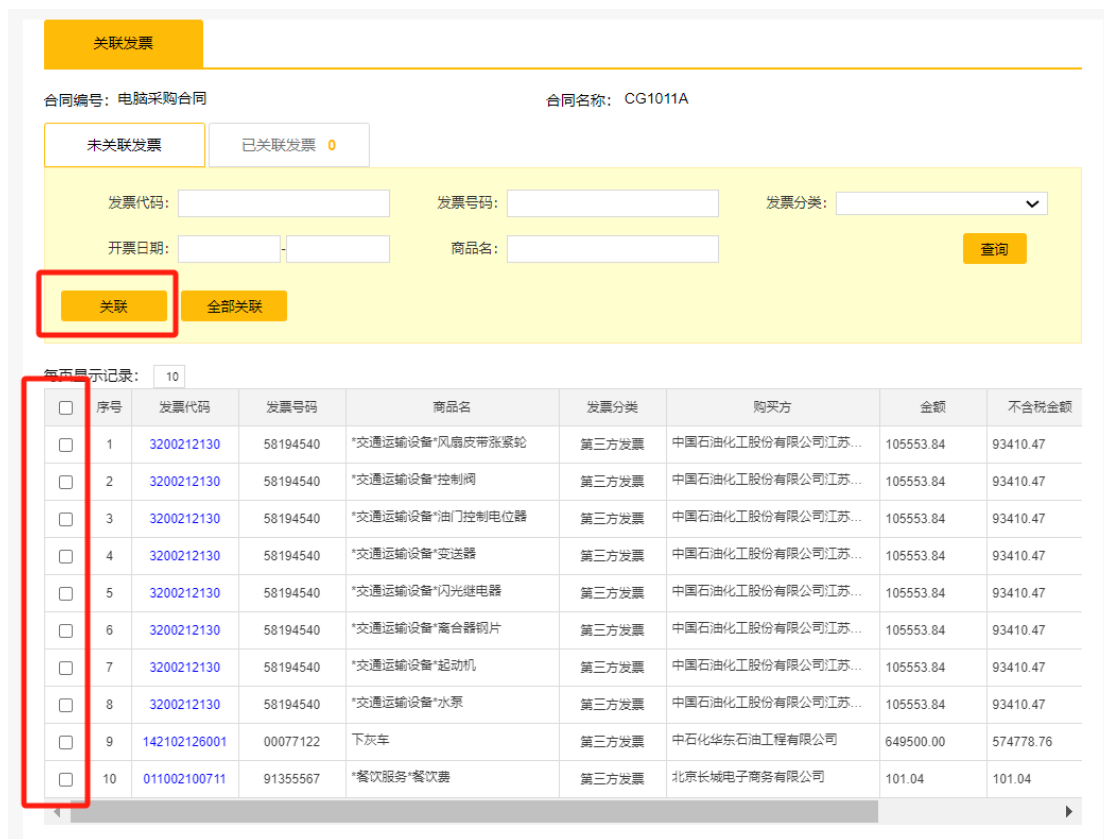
关联发票

合同编号：电脑采购合同

合同名称： CG1011A

未关联发票

已关联发票 0

发票代码：

发票号码：

发票分类：

开票日期： -

商品名：

查询

关联

全部关联

每页显示记录： 10

| | 序号 | 发票代码 | 发票号码 | 商品名 | 发票分类 | 购买方 | 金额 | 不含税金额 |
|---|---|---|---|---|---|---|---|---|
| | 1 | 3200212130 | 58194540 | *交通运输设备*风扇皮带张紧轮 | 第三方发票 | 中国石油化工股份有限公司江苏... | 105553.84 | 93410.47 |
| | 2 | 3200212130 | 58194540 | *交通运输设备*控制阀 | 第三方发票 | 中国石油化工股份有限公司江苏... | 105553.84 | 93410.47 |
| | 3 | 3200212130 | 58194540 | *交通运输设备*油门控制电位器 | 第三方发票 | 中国石油化工股份有限公司江苏... | 105553.84 | 93410.47 |
| | 4 | 3200212130 | 58194540 | *交通运输设备*变送器 | 第三方发票 | 中国石油化工股份有限公司江苏... | 105553.84 | 93410.47 |
| | 5 | 3200212130 | 58194540 | *交通运输设备*闪光继电器 | 第三方发票 | 中国石油化工股份有限公司江苏... | 105553.84 | 93410.47 |
| | 6 | 3200212130 | 58194540 | *交通运输设备*离合器钢片 | 第三方发票 | 中国石油化工股份有限公司江苏... | 105553.84 | 93410.47 |
| | 7 | 3200212130 | 58194540 | *交通运输设备*起动机 | 第三方发票 | 中国石油化工股份有限公司江苏... | 105553.84 | 93410.47 |
| | 8 | 3200212130 | 58194540 | *交通运输设备*水泵 | 第三方发票 | 中国石油化工股份有限公司江苏... | 105553.84 | 93410.47 |
| | 9 | 142102126001 | 00077122 | 下灰车 | 第三方发票 | 中石化华东石油工程有限公司 | 649500.00 | 574778.76 |
| | 10 | 011002100711 | 91355567 | *餐饮服务*餐饮费 | 第三方发票 | 北京长城电子商务有限公司 | 101.04 | 101.04 |